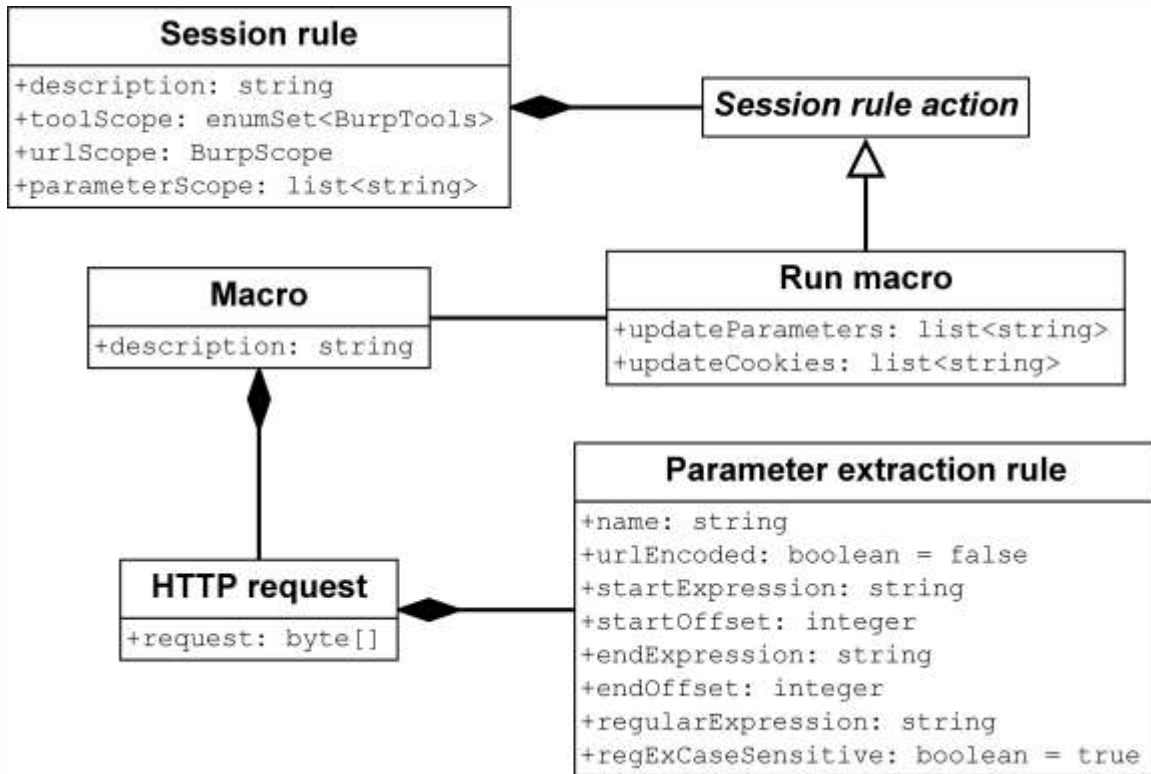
Session rule

+description: string
+toolScope: enumSet<BurpTools>
+urlScope: BurpScope
+parameterScope: list<string>

Session rule action

Macro

+description: string

Run macro

+updateParameters: list<string>
+updateCookies: list<string>

Parameter extraction rule

+name: string
+urlEncoded: boolean = false
+startExpression: string
+startOffset: integer
+endExpression: string
+endOffset: integer
+regularExpression: string
+regExCaseSensitive: boolean = true

HTTP request

+request: byte[]